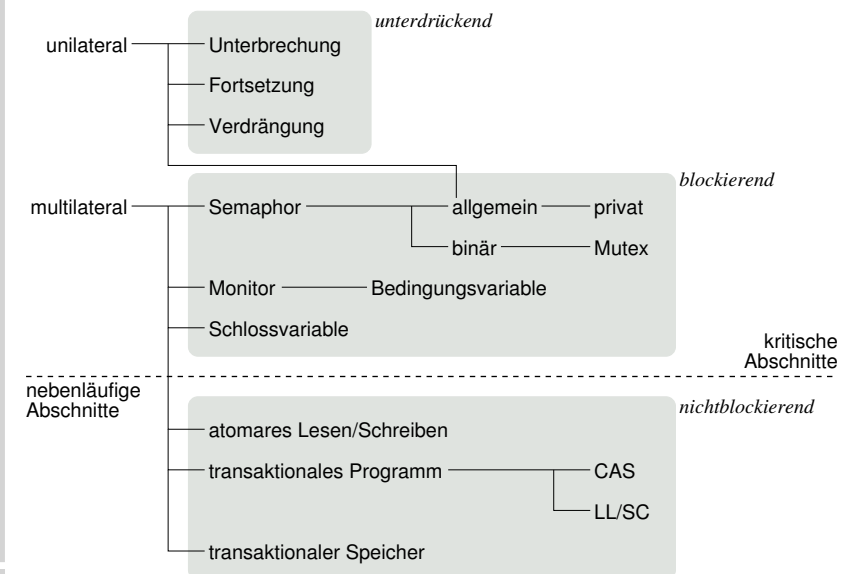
unterdrückend

unilateral

Unterbrechung

Fortsetzung

Verdrängung

blockierend

multilateral

Semaphor

allgemein

privat

binär

Mutex

Monitor

Bedingungsvariable

Schlossvariable

kritische Abschnitte

nebenläufige Abschnitte

nichtblockierend

atomares Lesen/Schreiben

transaktionales Programm

CAS

LL/SC

transaktionaler Speicher